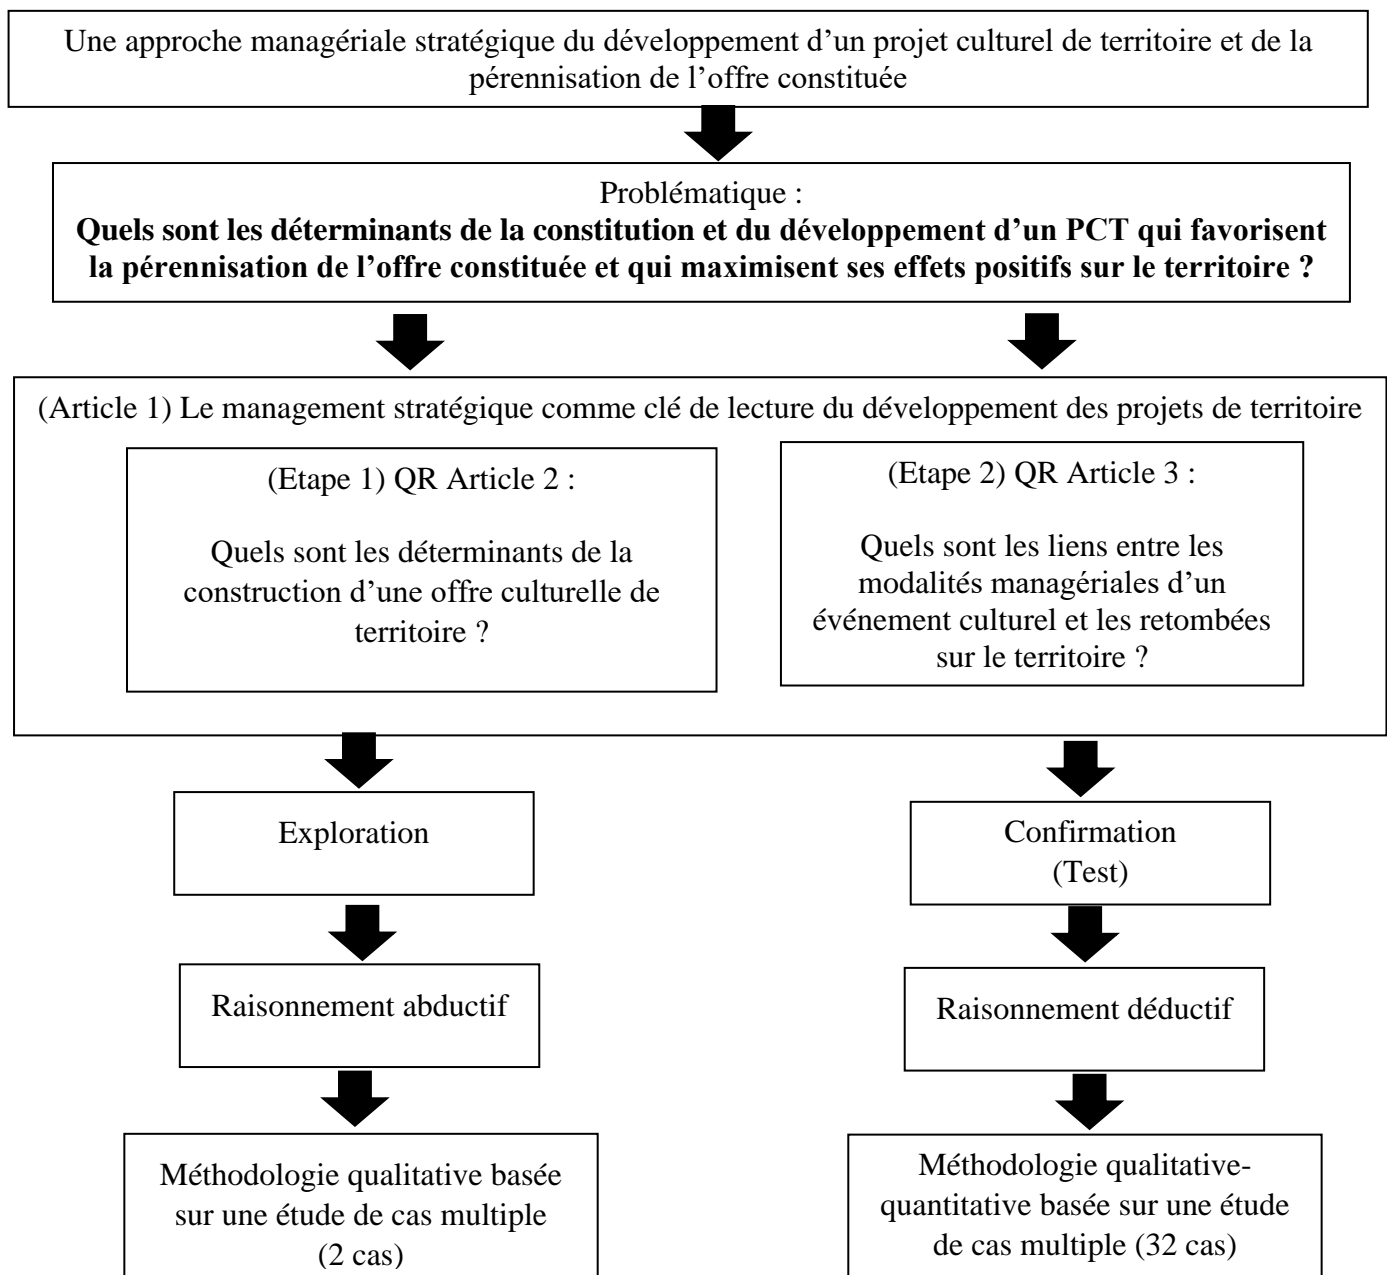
Une approche managériale stratégique du développement d'un projet culturel de territoire et de la pérennisation de l'offre constituée

Problématique :
**Quels sont les déterminants de la constitution et du développement d'un PCT qui favorisent la pérennisation de l'offre constituée et qui maximisent ses effets positifs sur le territoire ?**

(Article 1) Le management stratégique comme clé de lecture du développement des projets de territoire

(Etape 1) QR Article 2 :

Quels sont les déterminants de la construction d'une offre culturelle de territoire ?

(Etape 2) QR Article 3 :

Quels sont les liens entre les modalités managériales d'un événement culturel et les retombées sur le territoire ?

Exploration

Raisonnement abductif

Méthodologie qualitative basée sur une étude de cas multiple (2 cas)

Confirmation (Test)

Raisonnement déductif

Méthodologie qualitative-quantitative basée sur une étude de cas multiple (32 cas)